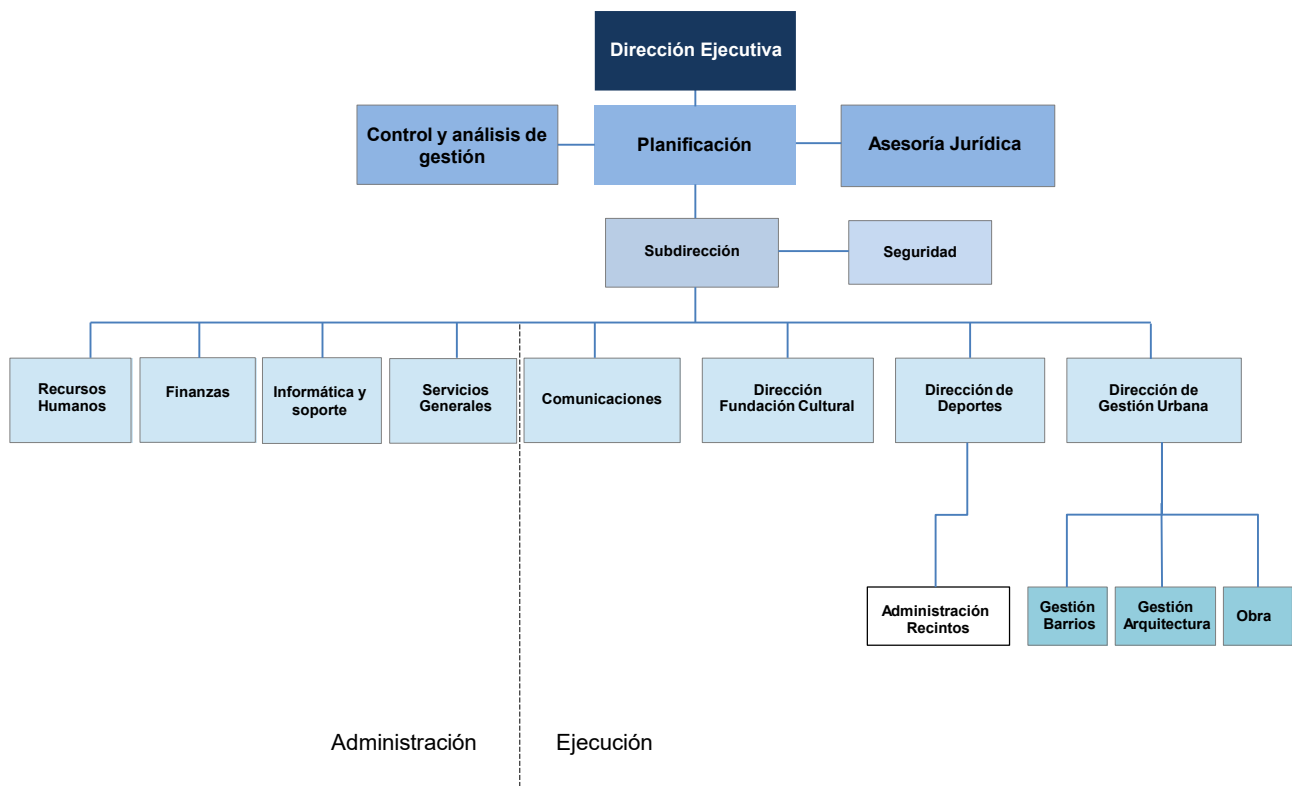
Dirección Ejecutiva

Control y análisis de gestión

Planificación

Asesoría Jurídica

Subdirección

Seguridad

Recursos Humanos

Finanzas

Informática y soporte

Servicios Generales

Comunicaciones

Dirección Fundación Cultural

Dirección de Deportes

Dirección de Gestión Urbana

Administración Recintos

Gestión Barrios

Gestión Arquitectura

Obra

Administración

Ejecución